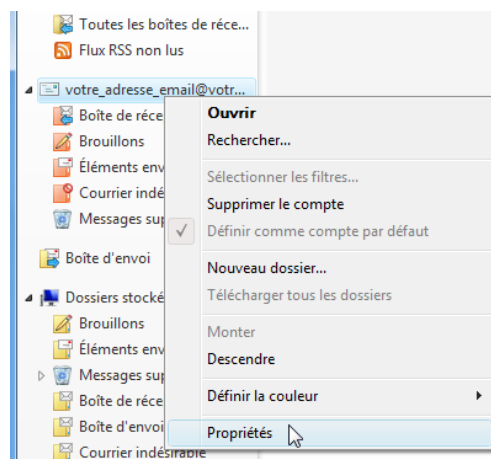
Toutes les boîtes de récep...
Flux RSS non lus
votre_adresse_email@votr...
Boîte de réce
Brouillons
Éléments envo
Courrier indé
Messages sup
Boîte d'envoi
Dossiers stocké
Brouillons
Éléments env
Messages sup
Boîte de réce
Boîte d'envoi
Courrier indésirable

Ouvrir
Rechercher...
Sélectionner les filtres...
Supprimer le compte
Définir comme compte par défaut
Nouveau dossier...
Télécharger tous les dossiers
Monter
Descendre
Définir la couleur
Propriétés